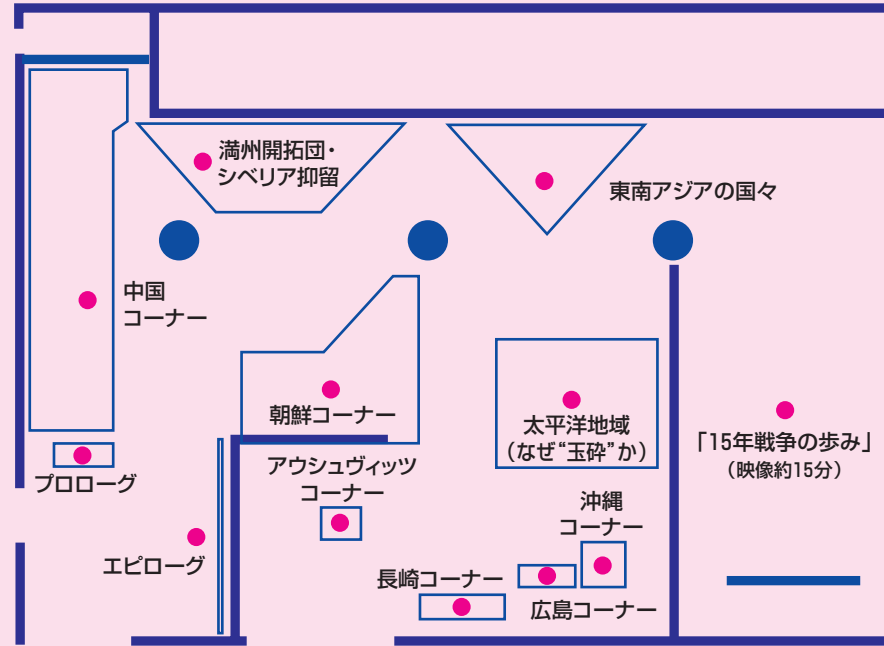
満州開拓団・
シベリア抑留

東南アジアの国々

中国
コーナー

朝鮮コーナー

太平洋地域
（なぜ“玉砕”か）

「15年戦争の歩み」
（映像約15分）

プロローグ

アウシュヴィッツ
コーナー

沖縄
コーナー

エピローグ

長崎コーナー

広島コーナー